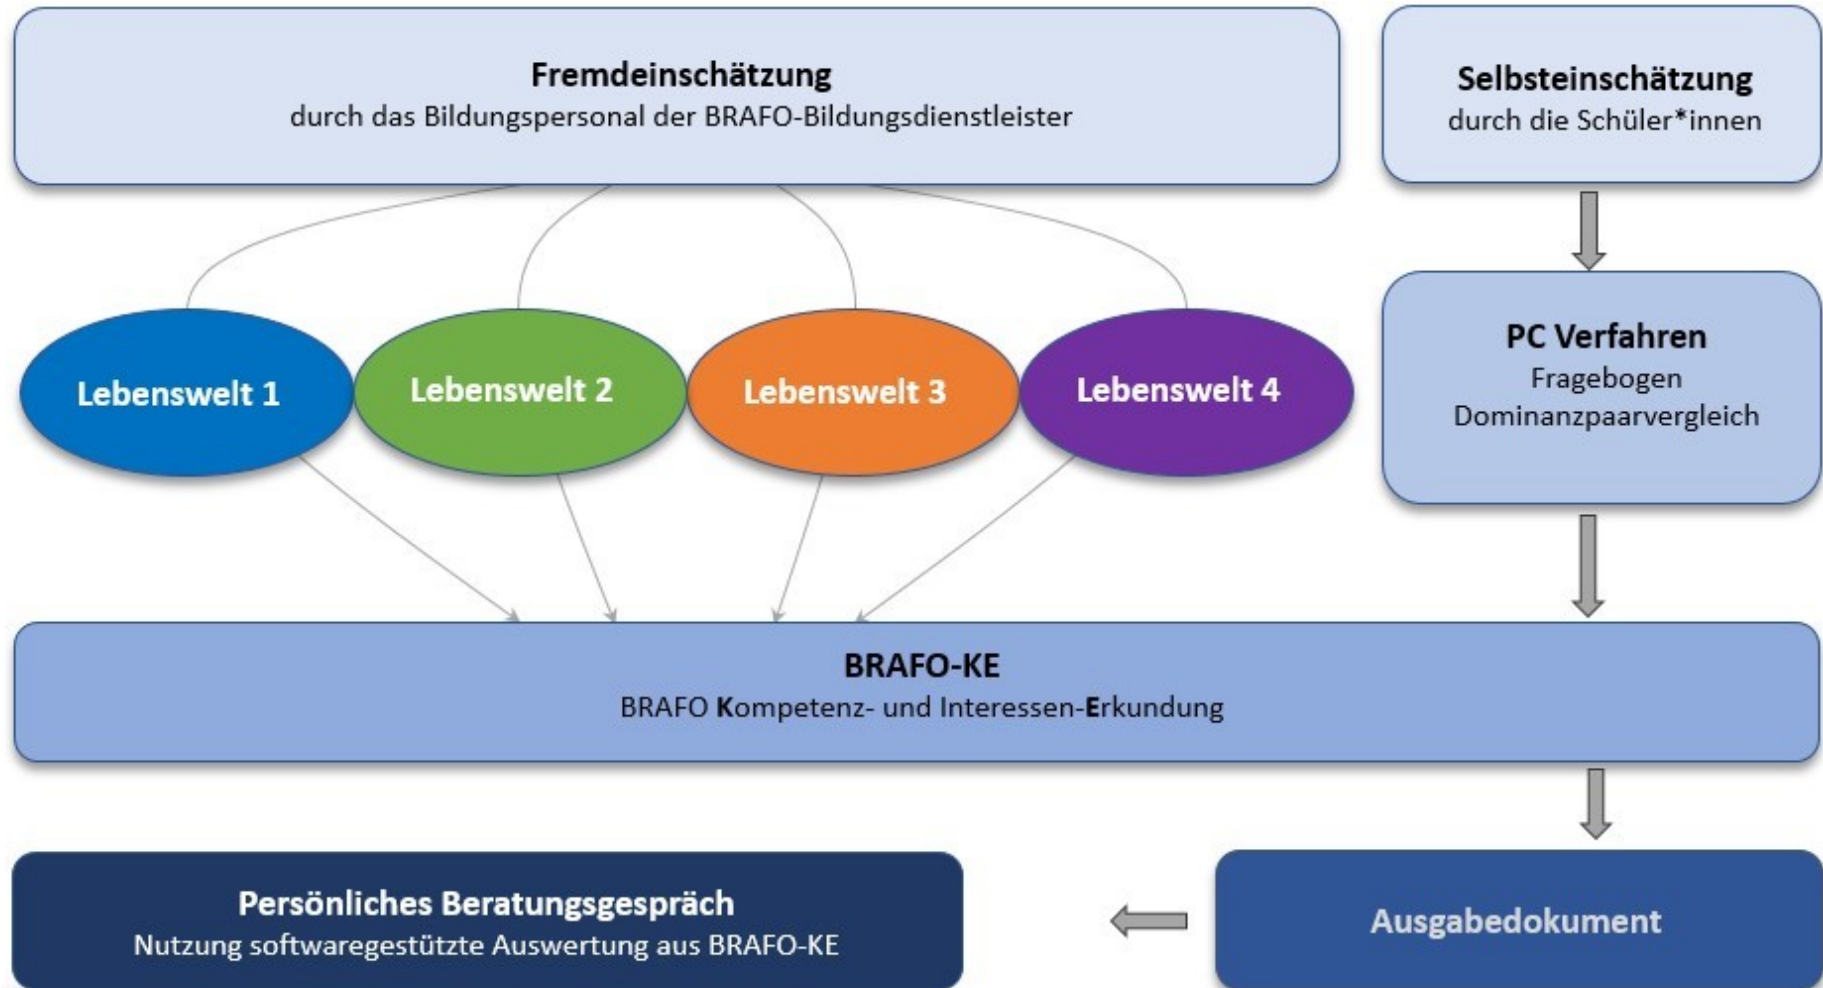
Fremdeinschätzung
durch das Bildungspersonal der BRAFO-Bildungsdienstleister

Selbsteinschätzung
durch die Schüler*innen

Lebenswelt 1

Lebenswelt 2

Lebenswelt 3

Lebenswelt 4

PC Verfahren
Fragebogen
Dominanzpaarvergleich

BRAFO-KE
BRAFO Kompetenz- und Interessen-Erkundung

Persönliches Beratungsgespräch
Nutzung softwaregestützte Auswertung aus BRAFO-KE

Ausgabedokument